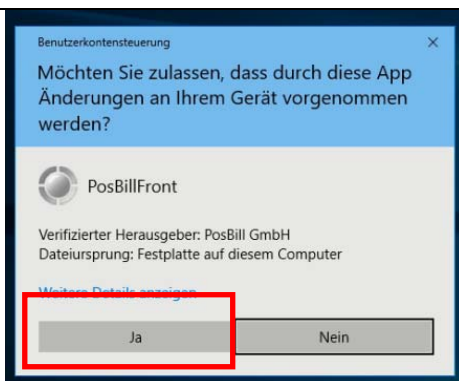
Benutzerkontensteuerung

×

Möchten Sie zulassen, dass durch diese App Änderungen an Ihrem Gerät vorgenommen werden?

PosBillFront

Verifizierter Herausgeber: PosBill GmbH
Dateiursprung: Festplatte auf diesem Computer

Weitere Details anzeigen

Ja

Nein